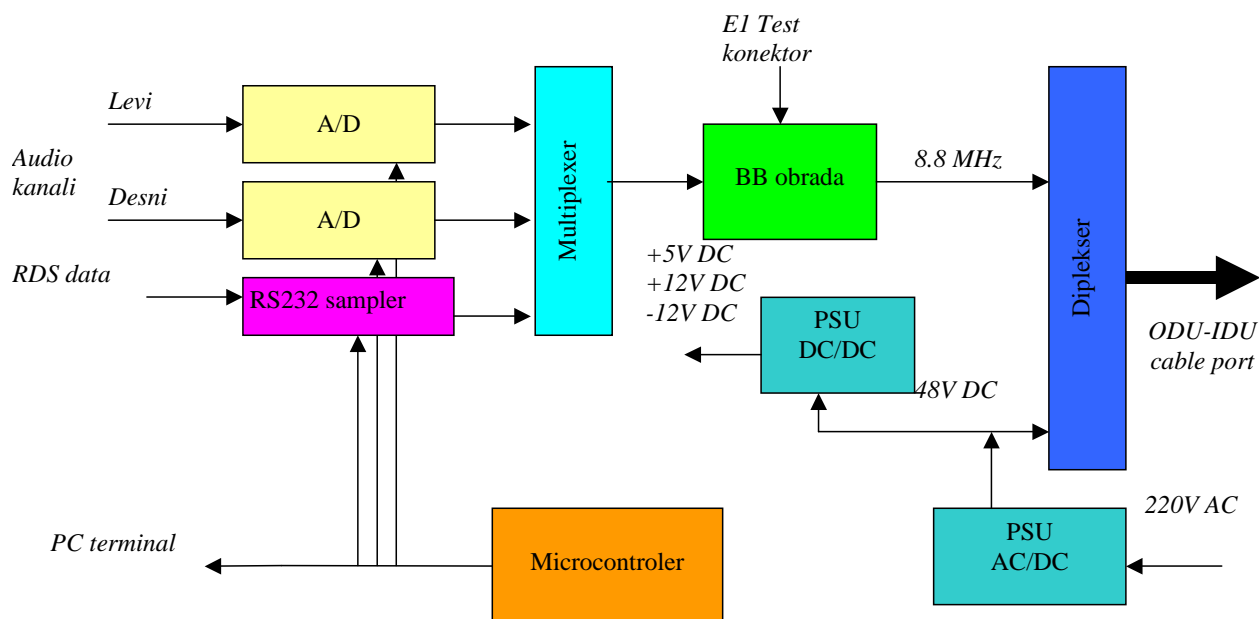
E1 Test
konektor

Levi

A/D

Audio
kanali

Desni

A/D

Multiplexer

BB obrada

8.8 MHz

Diplekser

RDS data

RS232 sampler

+5V DC
+12V DC
-12V DC

PSU
DC/DC

48V DC

ODU-IDU
cable port

220V AC

PC terminal

Microcontroler

PSU
AC/DC